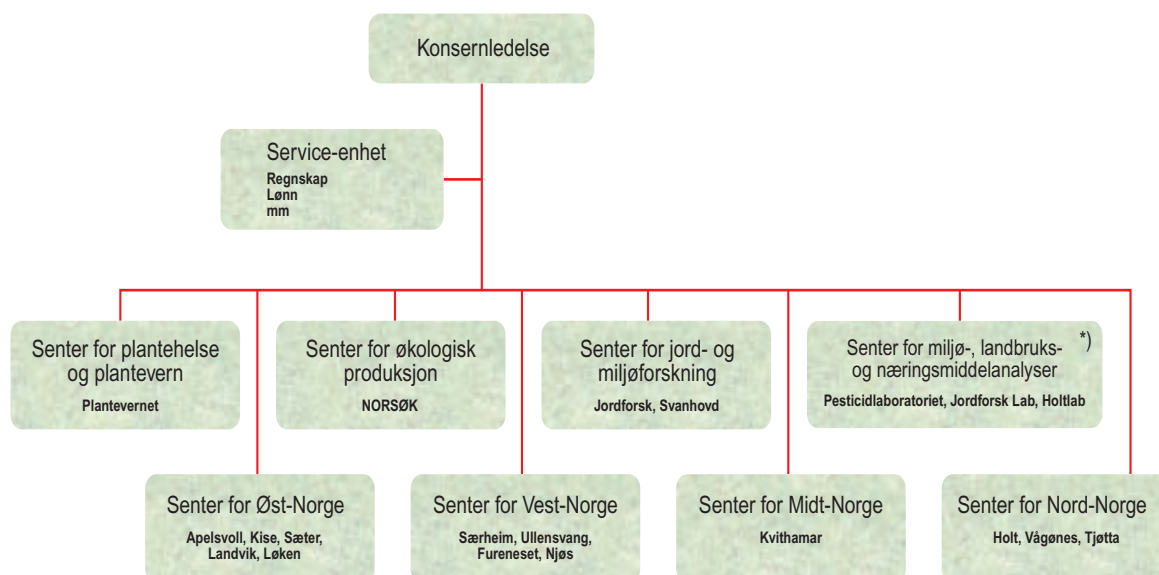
Konsernledelse

Service-enhet
Regnskap
Lønn
mm

Senter for plantehelse og plantevern
Plantevernet

Senter for økologisk produksjon
NORSØK

Senter for jord- og miljøforskning
Jordforsk, Svanhovd

Senter for miljø-, landbruks- og næringsmiddelanalyser *)
Pesticidlaboratoriet, Jordforsk Lab, Holtlab

Senter for Øst-Norge
Apelsvoll, Kise, Sæter, Landvik, Løken

Senter for Vest-Norge
Særheim, Ullensvang, Fureneset, Njøs

Senter for Midt-Norge
Kvithamar

Senter for Nord-Norge
Holt, Vågønes, Tjøtta